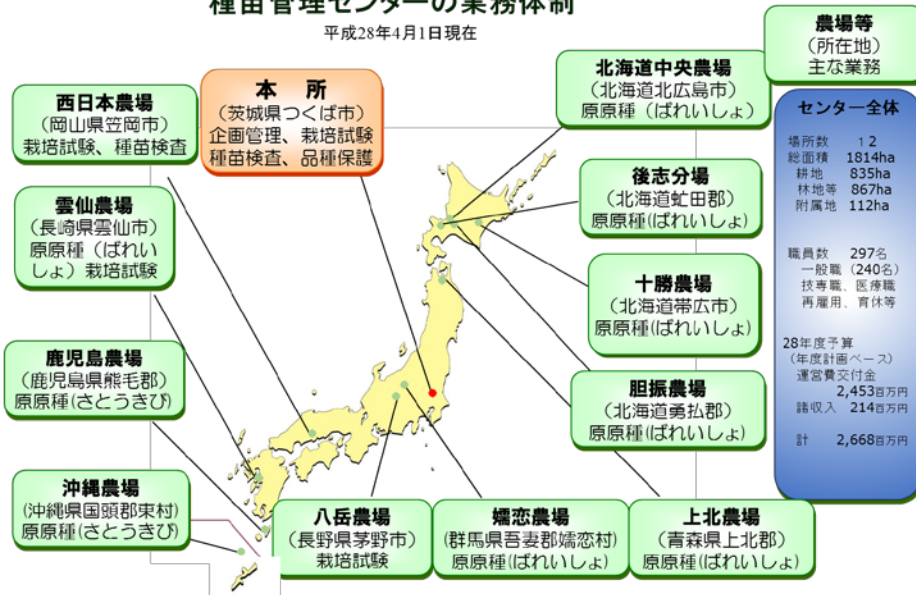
種苗管理センターの業務体制

平成28年4月1日現在

農場等
（所在地）
主な業務

本　所
（茨城県つくば市）
企画管理、栽培試験
種苗検査、品種保護

西日本農場
（岡山県笠岡市）
栽培試験、種苗検査

雲仙農場
（長崎県雲仙市）
原原種（ばれいしょ）栽培試験

鹿児島農場
（鹿児島県熊毛郡）
原原種(さとうきび)

沖縄農場
(沖縄県国頭郡東村)
原原種(さとうきび)

北海道中央農場
（北海道北広島市）
原原種（ばれいしょ）

後志分場
（北海道虻田郡）
原原種(ばれいしょ)

十勝農場
（北海道帯広市）
原原種(ばれいしょ)

胆振農場
（北海道勇払郡）
原原種(ばれいしょ)

八岳農場
（長野県茅野市）
栽培試験

嬬恋農場
（群馬県吾妻郡嬬恋村）
原原種(ばれいしょ)

上北農場
（青森県上北郡）
原原種(ばれいしょ)

センター全体

場所数　12
総面積　1814ha
耕地　835ha
林地等　867ha
附属地　112ha

職員数　297名
一般職（240名）
技専職、医療職
再雇用、育休等

28年度予算
（年度計画ベース）
運営費交付金
2,453百万円
諸収入　214百万円

計　2,668百万円